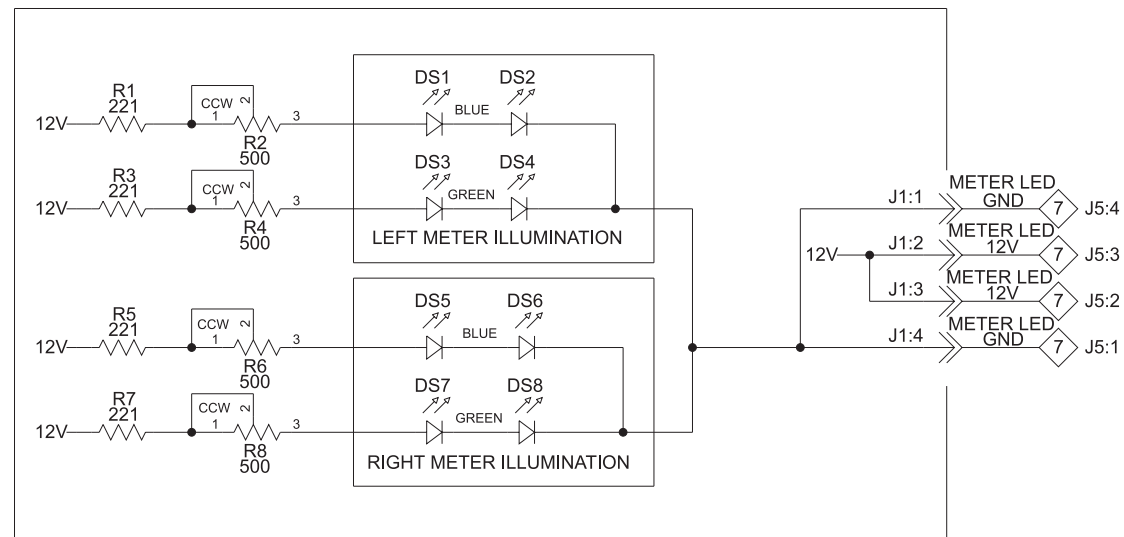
R1
221
12V
CCW
1
2
R2
500
3
DS1
DS2
BLUE
R3
221
12V
CCW
1
2
R4
500
3
DS3
DS4
GREEN
LEFT METER ILLUMINATION

R5
221
12V
CCW
1
2
R6
500
3
DS5
DS6
BLUE
R7
221
12V
CCW
1
2
R8
500
3
DS7
DS8
GREEN
RIGHT METER ILLUMINATION

J1:1
METER LED
GND
7
J5:4
12V
J1:2
METER LED
12V
7
J5:3
J1:3
METER LED
12V
7
J5:2
J1:4
METER LED
GND
7
J5:1